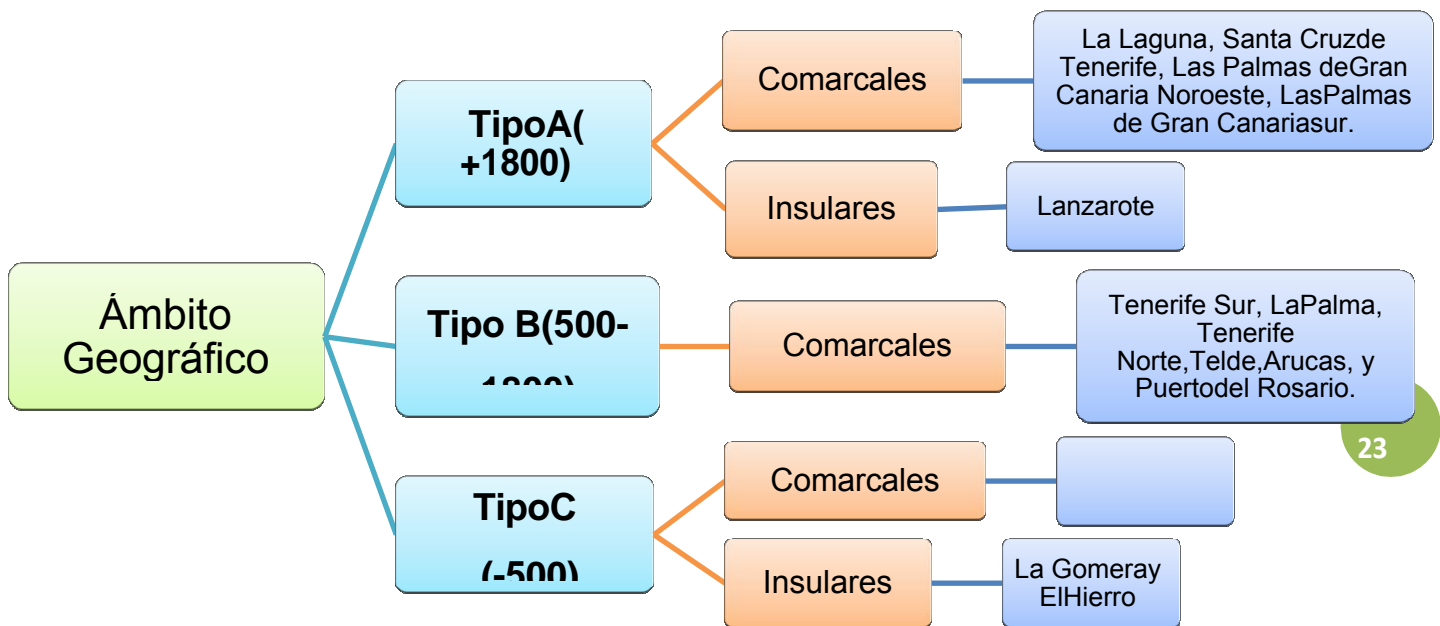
Ámbito Geográfico

TipoA( +1800)

Comarcales

La Laguna, Santa Cruzde Tenerife, Las Palmas deGran Canaria Noroeste, LasPalmas de Gran Canariasur.

Insulares

Lanzarote

Tipo B(500- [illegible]

Comarcales

Tenerife Sur, LaPalma, Tenerife Norte,Telde,Arucas, y Puertodel Rosario.

23

TipoC (-500)

Comarcales

Insulares

La Gomeray ElHierro